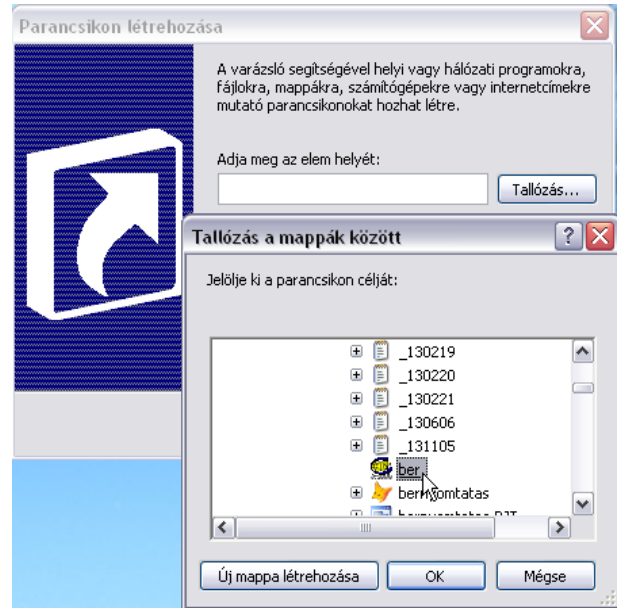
Parancsikon létrehozása

A varázsló segítségével helyi vagy hálózati programokra, fájlokra, mappákra, számítógépekre vagy internetcímekre mutató parancsikonokat hozhat létre.

Adja meg az elem helyét:

Tallózás...

Tallózás a mappák között

Jelölje ki a parancsikon célját:

_130219
_130220
_130221
_130606
_131105
ber
ber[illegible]omtatas
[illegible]

Új mappa létrehozása

OK

Mégse